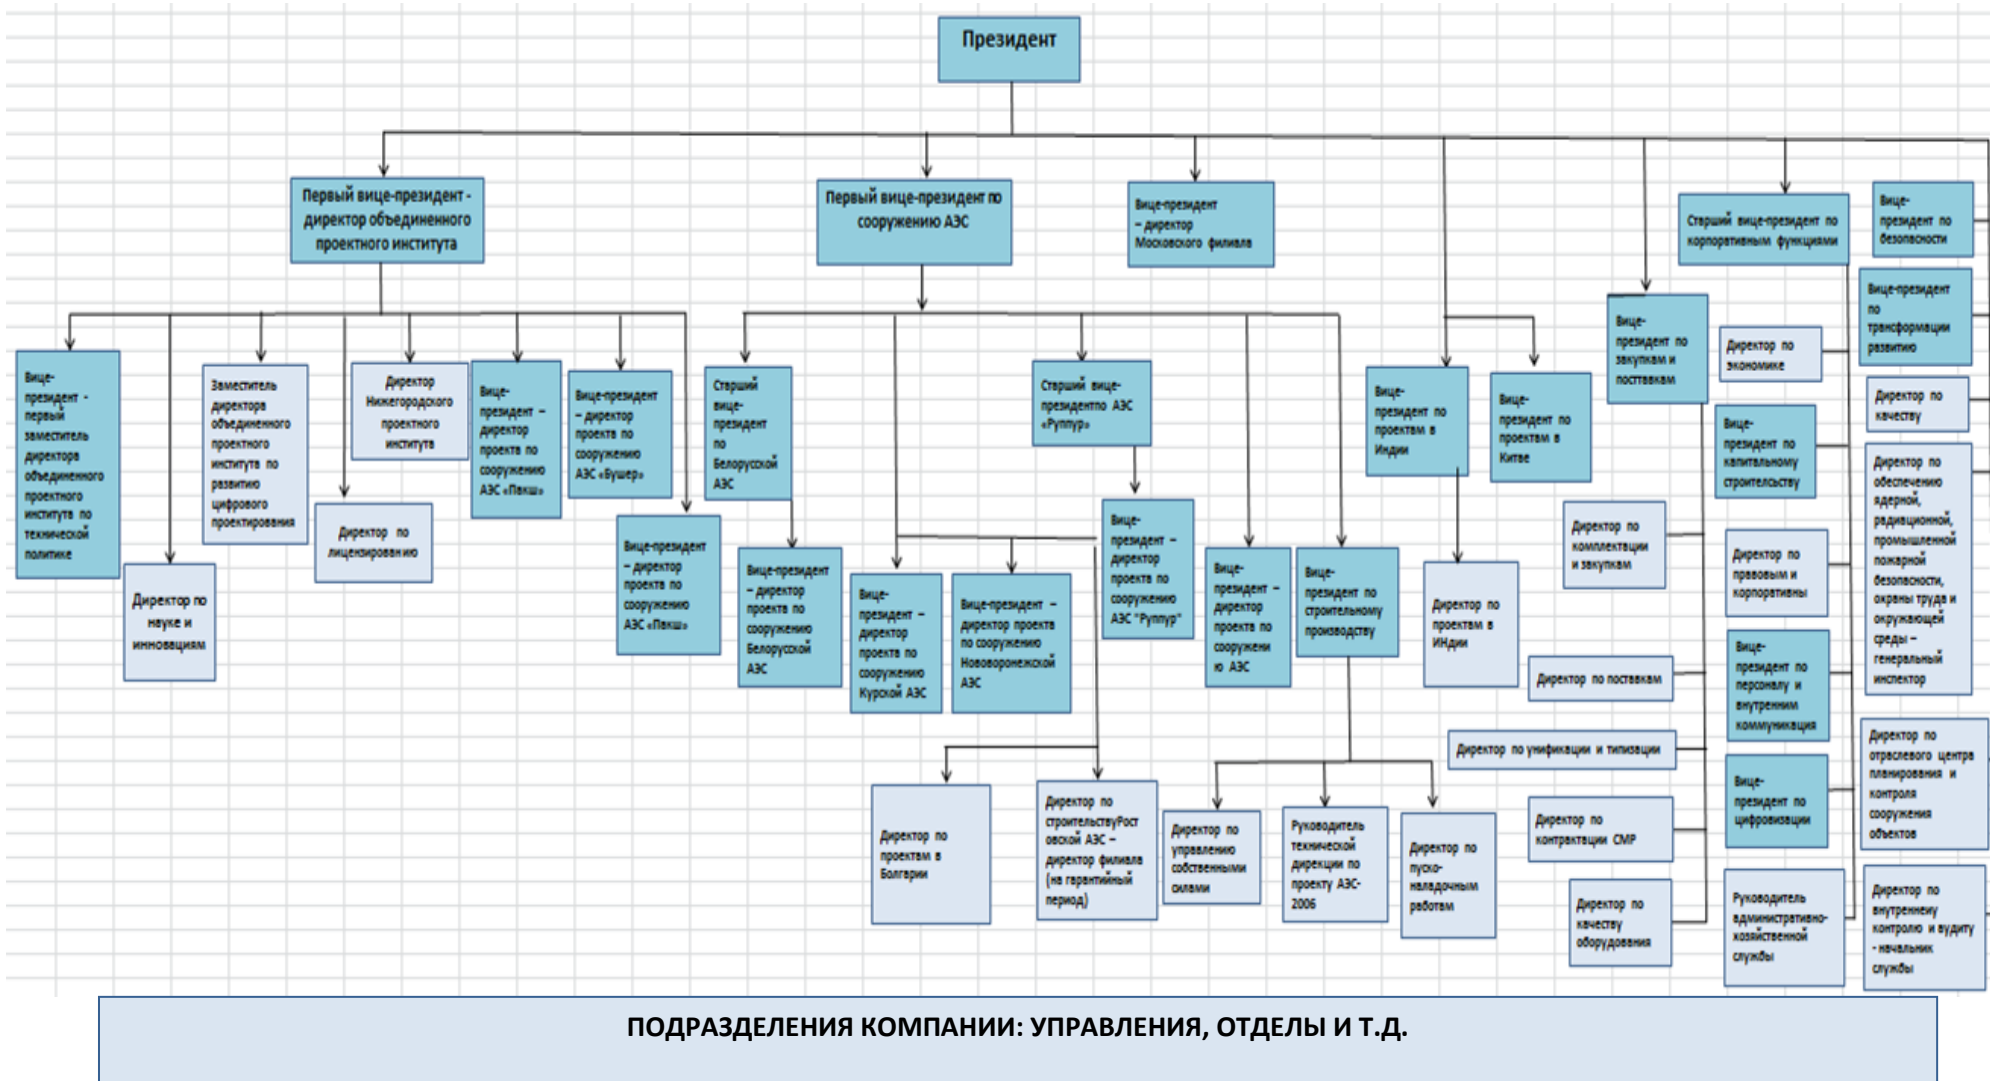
Президент

Первый вице-президент - директор объединенного проектного института

Первый вице-президент по сооружению АЭС

Вице-президент – директор Московского филиала

Старший вице-президент по корпоративным функциям

Вице-президент по безопасности

Вице-президент по трансформации развитию

Вице-президент - первый заместитель директора объединенного проектного института по технической политике

Директор по науке и инновациям

Заместитель директора объединенного проектного института по развитию цифрового проектирования

Директор по лицензированию

Директор Нижегородского проектного института

Вице-президент – директор проекта по сооружению АЭС «Пакш»

Вице-президент – директор проекта по сооружению АЭС «Бушер»

Вице-президент – директор проекта по сооружению АЭС «Пакш»

Старший вице-президент по Белорусской АЭС

Вице-президент – директор проекта по сооружению Белорусской АЭС

Вице-президент – директор проекта по сооружению Курской АЭС

Вице-президент – директор проекта по сооружению Нововоронежской АЭС

Старший вице-президентпо АЭС «Руппур»

Вице-президент – директор проекта по сооружению АЭС "Руппур"

Вице-президент – директор проекта по сооружению АЭС

Вице-президент по строительному производству

Директор по проектам в Болгарии

Директор по строительствуРостовской АЭС – директор филиала (на гарантийный период)

Директор по управлению собственными силами

Руководитель технической дирекции по проекту АЭС-2006

Директор по пуско-наладочным работам

Вице-президент по проектам в Индии

Директор по проектам в Индии

Вице-президент по проектам в Китае

Вице-президент по закупкам и поставкам

Директор по комплектации и закупкам

Директор по поставкам

Директор по унификации и типизации

Директор по контрактации СМР

Директор по качеству оборудования

Директор по экономике

Вице-президент по капитальному строительству

Директор по правовым и корпоративны

Вице-президент по персоналу и внутренним коммуникация

Вице-президент по цифровизации

Руководитель административно-хозяйственной службы

Директор по качеству

Директор по обеспечению ядерной, радиационной, промышленной пожарной безопасности, охраны труда и окружающей среды – генеральный инспектор

Директор по отраслевого центра планирования и контроля сооружения объектов

Директор по внутреннему контролю и аудиту - начальник службы

ПОДРАЗДЕЛЕНИЯ КОМПАНИИ: УПРАВЛЕНИЯ, ОТДЕЛЫ И Т.Д.